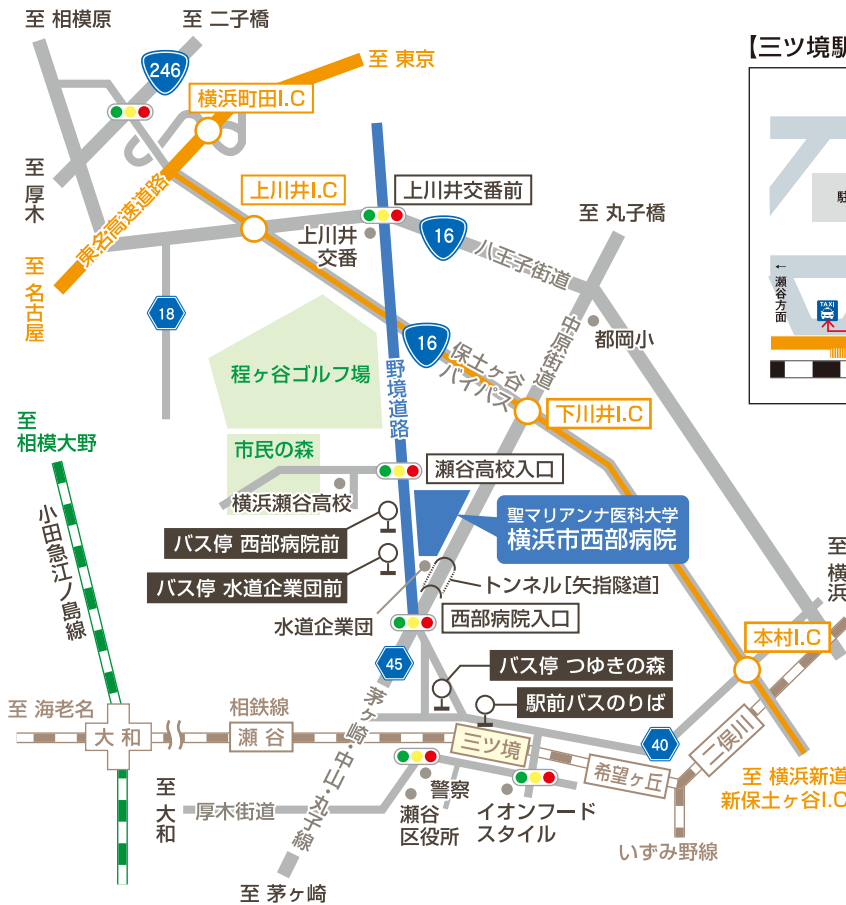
至 相模原
至 二子橋
246
至 東京
横浜町田I.C
【三ツ境駅
至
厚
木
上川井I.C
上川井交番前
東名高速道路
上川井
交番
16
駅
至 丸子橋
八王子街道
至
名
古
屋
18
←
瀬
谷
方
面
TAXI
中原街道
都岡小
16
保土ヶ谷
バイパス
程ヶ谷ゴルフ場
野境道路
至
相模大野
下川井I.C
市民の森
瀬谷高校入口
横浜瀬谷高校
小田急江ノ島線
聖マリアンナ医科大学
横浜市西部病院
バス停 西部病院前
至
横
浜
バス停 水道企業団前
トンネル［矢指隧道］
水道企業団
西部病院入口
本村I.C
45
バス停 つゆきの森
至 海老名
相鉄線
駅前バスのりば
大 和
瀬 谷
三ツ境
40
茅ヶ崎・中山・丸子線
至
大
和
厚木街道
警察
希望ヶ丘
二俣川
瀬谷
区役所
イオンフード
スタイル
至 横浜新道
新保土ヶ谷I.C
いずみ野線
至 茅ヶ崎